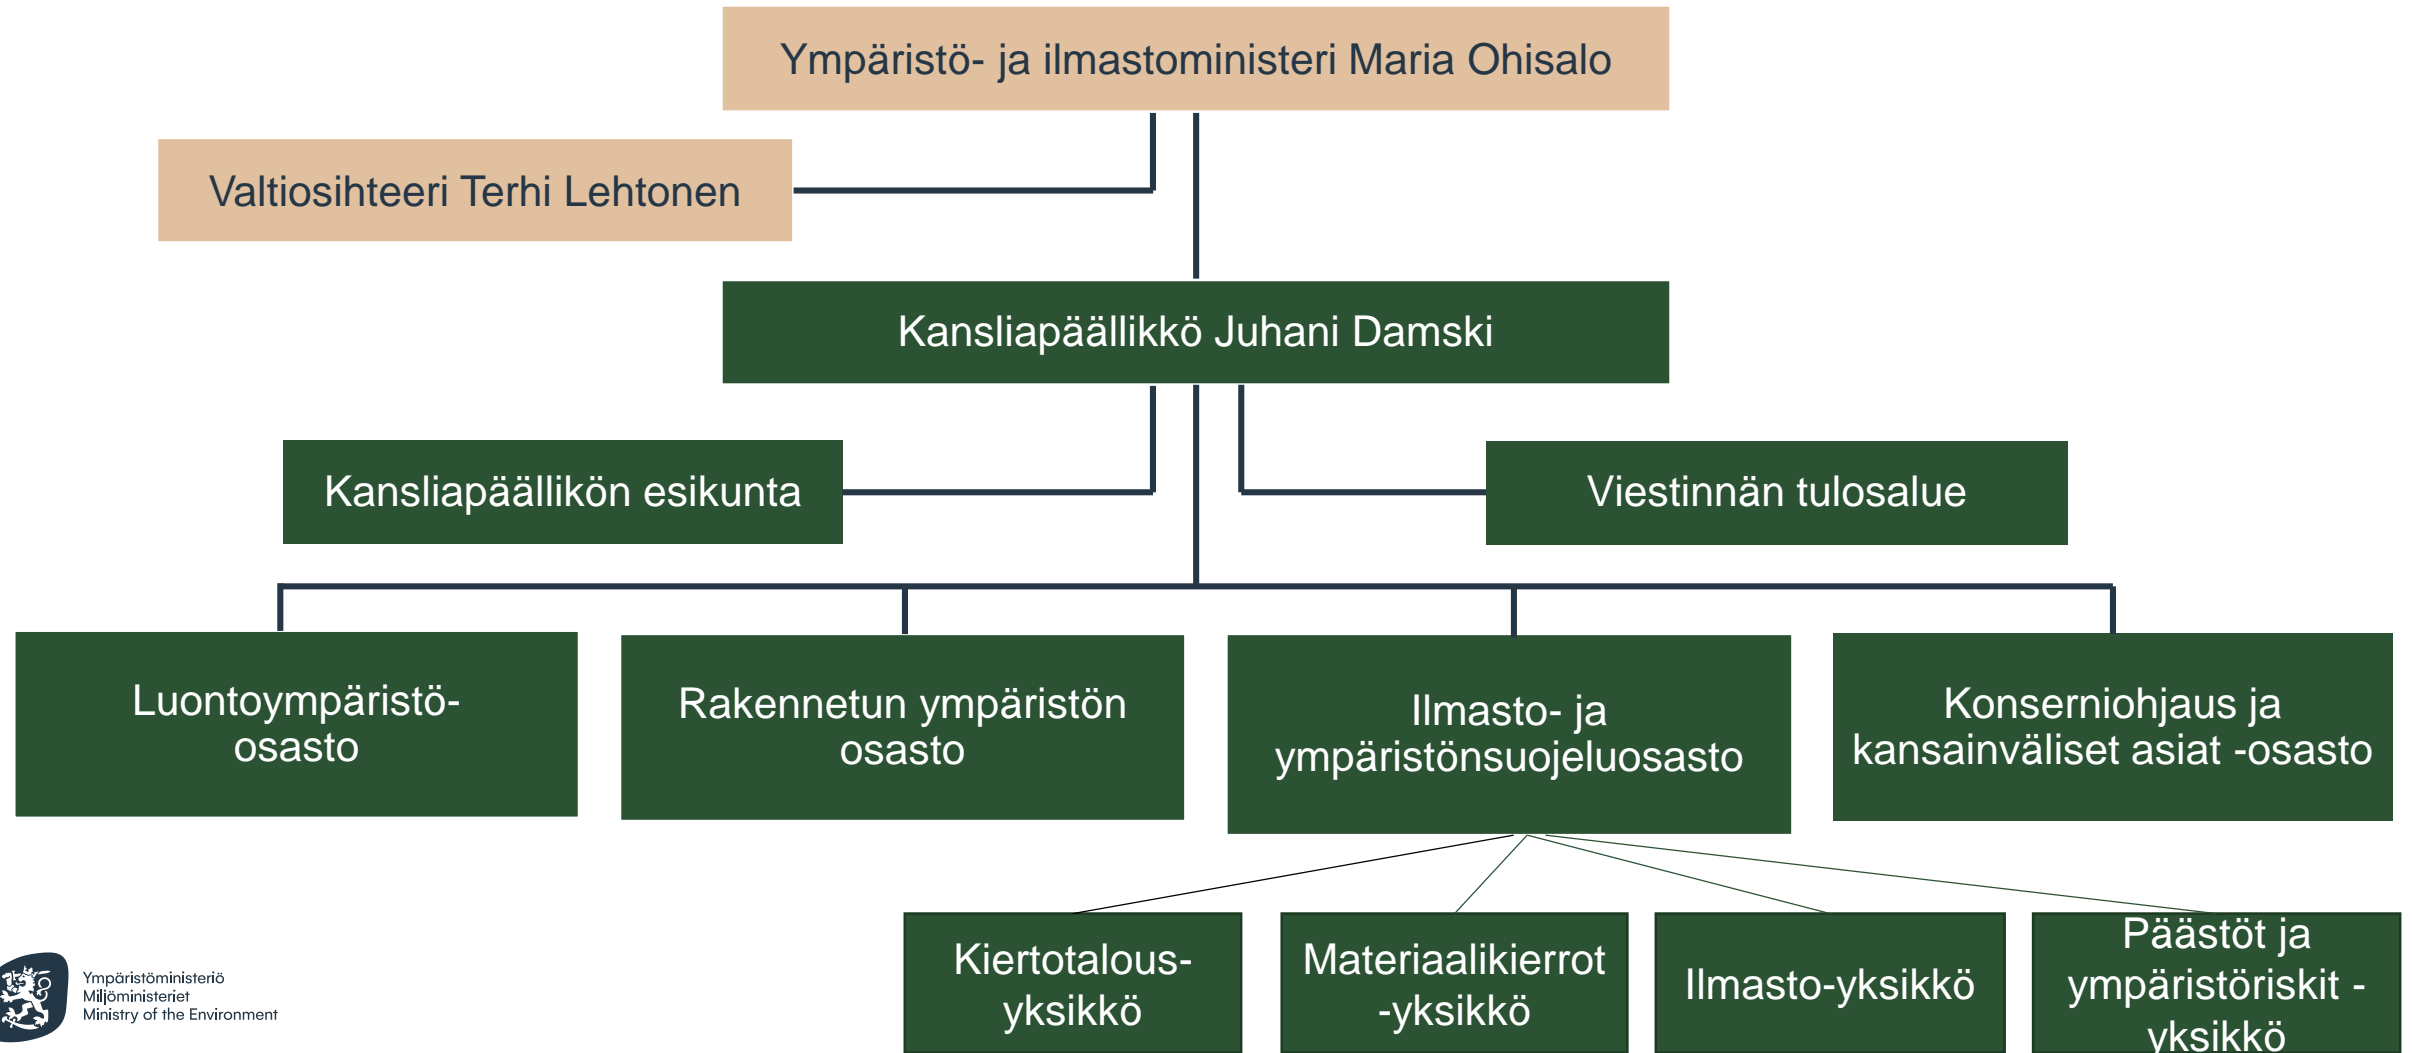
Ympäristö- ja ilmastoministeri Maria Ohisalo

Valtiosihteeri Terhi Lehtonen

Kansliapäällikkö Juhani Damski

Kansliapäällikön esikunta

Viestinnän tulosalue

Luontoympäristö-osasto

Rakennetun ympäristön osasto

Ilmasto- ja ympäristönsuojeluosasto

Konserniohjaus ja kansainväliset asiat -osasto

Kiertotalous-yksikkö

Materiaalikierrot -yksikkö

Ilmasto-yksikkö

Päästöt ja ympäristöriskit -yksikkö

Ympäristöministeriö
Miljöministeriet
Ministry of the Environment